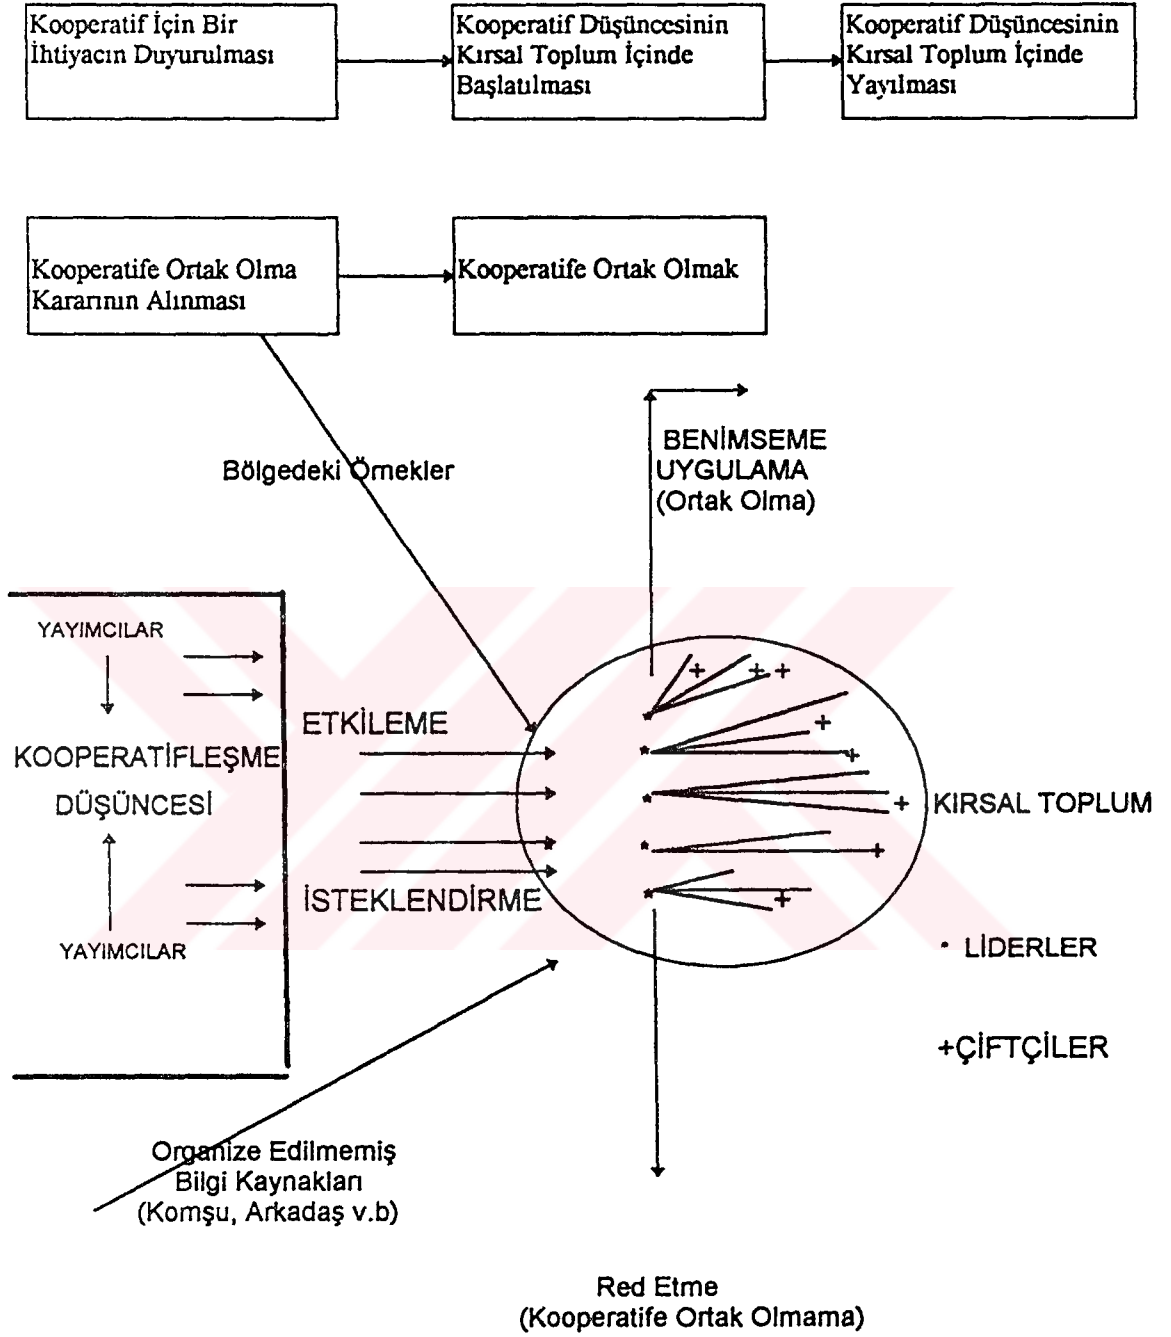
Kooperatif İçin Bir İhtiyacın Duyurulması

Kooperatif Düşüncesinin Kırsal Toplum İçinde Başlatılması

Kooperatif Düşüncesinin Kırsal Toplum İçinde Yayılması

Kooperatife Ortak Olma Kararının Alınması

Kooperatife Ortak Olmak

Bölgedeki Örnekler

BENİMSEME
UYGULAMA
(Ortak Olma)

YAYIMCILAR

KOOPERATİFLEŞME DÜŞÜNCESİ

YAYIMCILAR

ETKİLEME

İSTEKLENDİRME

KIRSAL TOPLUM

• LİDERLER

+ÇİFTÇİLER

Organize Edilmemiş Bilgi Kaynakları (Komşu, Arkadaş v.b)

Red Etme
(Kooperatife Ortak Olmama)